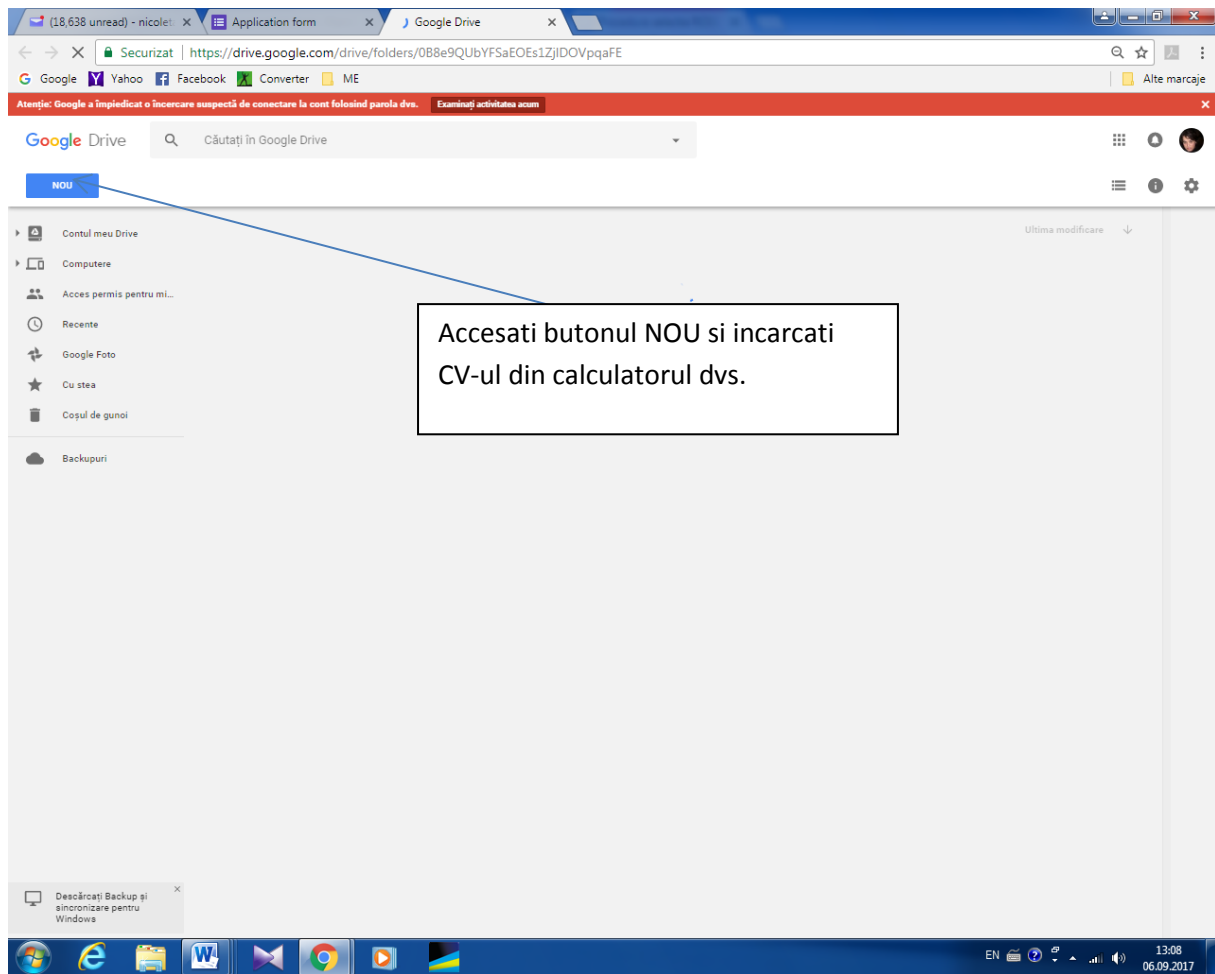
(18,638 unread) - nicolet × Application form × Google Drive ×

Securizat | https://drive.google.com/drive/folders/0B8e9QUbYFSaEOEs1ZjlDOVpqaFE

Google Yahoo Facebook Converter ME Alte marcaje

Atenție: Google a împiedicat o încercare suspectă de conectare la cont folosind parola dvs. Examinați activitatea acum ×

Google Drive Căutați în Google Drive

NOU

Contul meu Drive
Computere
Acces permis pentru mi...
Recente
Google Foto
Cu stea
Coșul de gunoi
Backupuri

Ultima modificare

Accesati butonul NOU si incarcati CV-ul din calculatorul dvs.

Descărcați Backup și sincronizare pentru Windows ×

EN 13:08 06.09.2017